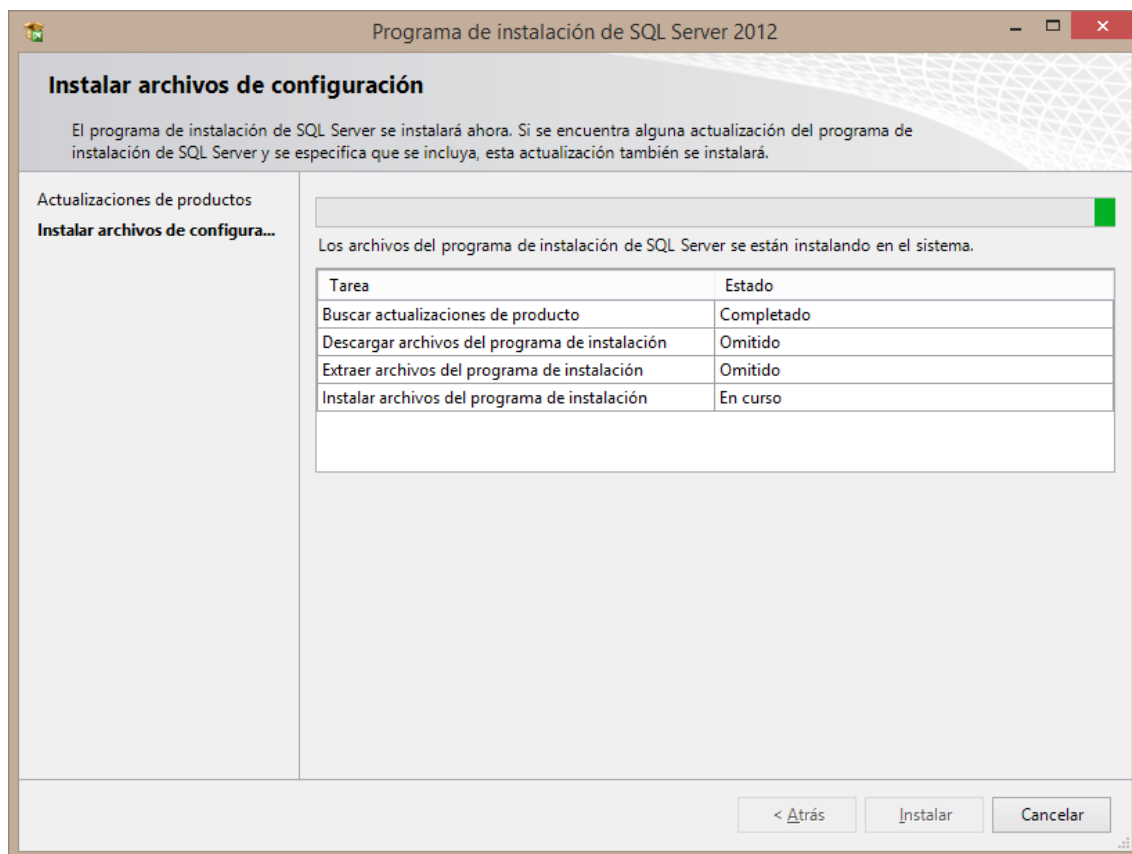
Programa de instalación de SQL Server 2012

Instalar archivos de configuración

El programa de instalación de SQL Server se instalará ahora. Si se encuentra alguna actualización del programa de instalación de SQL Server y se especifica que se incluya, esta actualización también se instalará.

Actualizaciones de productos
Instalar archivos de configura...

Los archivos del programa de instalación de SQL Server se están instalando en el sistema.

| Tarea | Estado |
|---|---|
| Buscar actualizaciones de producto | Completado |
| Descargar archivos del programa de instalación | Omitido |
| Extraer archivos del programa de instalación | Omitido |
| Instalar archivos del programa de instalación | En curso |

< Atrás
Instalar
Cancelar